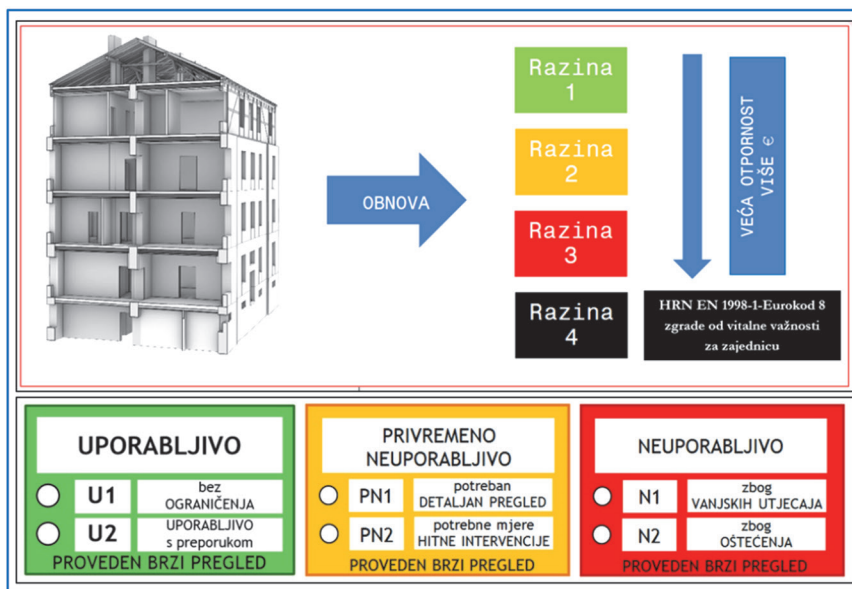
OBNOVA

Razina 1

Razina 2

Razina 3

Razina 4

VEĆA OTPORNOST VIŠE €

HRN EN 1998-1-Eurokod 8 zgrade od vitalne važnosti za zajednicu

UPORABLJIVO

U1 bez OGRANIČENJA

U2 UPORABLJIVO s preporukom

PROVEDEN BRZI PREGLED

PRIVREMENO NEUPORABLJIVO

PN1 potreban DETALJAN PREGLED

PN2 potrebne mjere HITNE INTERVENCIJE

PROVEDEN BRZI PREGLED

NEUPORABLJIVO

N1 zbog VANJSKIH UTJECAJA

N2 zbog OŠTEĆENJA

PROVEDEN BRZI PREGLED